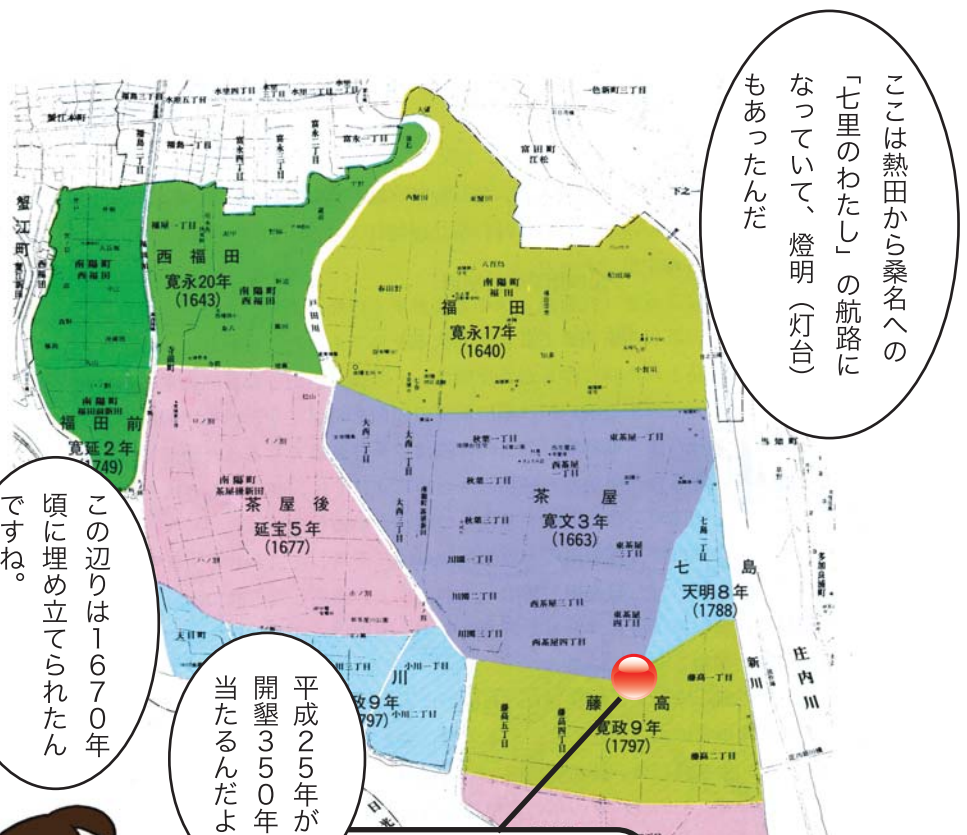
ここは熱田から桑名への「七里のわたし」の航路になっていて、燈明（灯台）もあったんだ

この辺りは1670年頃に埋め立てられたんですね。

平成25年が開墾350年に当たるんだよ

蟹江町

西福田
寛永20年
(1643)

南陽町
西福田

福田
寛永17年
(1640)

南陽町
福田

福田前
寛延2年
(1749)

南陽町
茶屋後
延宝5年
(1677)

茶屋
寛文3年
(1663)

七島
天明8年
(1788)

川
政9年
(1797)

藤高
寛政9年
(1797)

庄内川

新川

戸田川

当知町

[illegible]